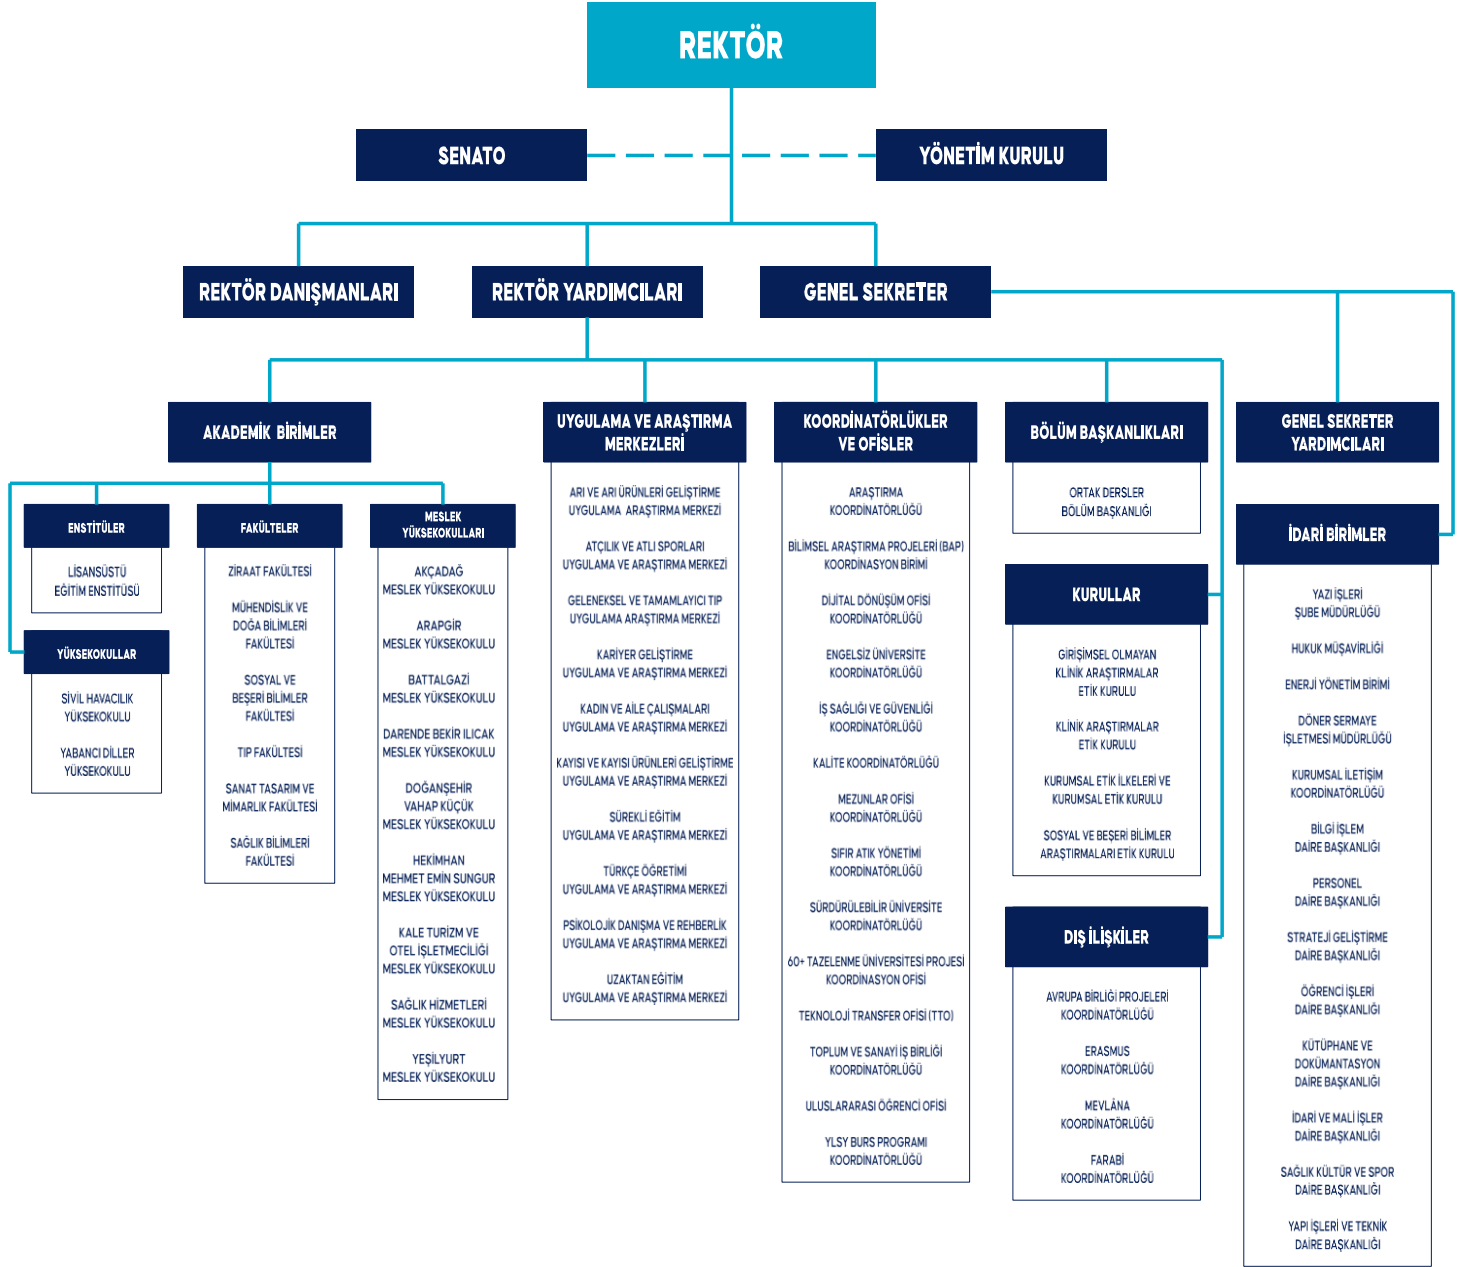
REKTÖR

SENATO

YÖNETİM KURULU

REKTÖR DANIŞMANLARI

REKTÖR YARDIMCILARI

GENEL SEKRETER

AKADEMİK BİRİMLER

ENSTİTÜLER

LİSANSÜSTÜ EĞİTİM ENSTİTÜSÜ

YÜKSEKOKULLAR

SİVİL HAVACILIK YÜKSEKOKULU

YABANCI DİLLER YÜKSEKOKULU

FAKÜLTELER

ZİRAAT FAKÜLTESİ

MÜHENDİSLİK VE DOĞA BİLİMLERİ FAKÜLTESİ

SOSYAL VE BEŞERİ BİLİMLER FAKÜLTESİ

TIP FAKÜLTESİ

SANAT TASARIM VE MİMARLIK FAKÜLTESİ

SAĞLIK BİLİMLERİ FAKÜLTESİ

MESLEK YÜKSEKOKULLARI

AKÇADAĞ MESLEK YÜKSEKOKULU

ARAPGİR MESLEK YÜKSEKOKULU

BATTALGAZİ MESLEK YÜKSEKOKULU

DARENDE BEKİR ILICAK MESLEK YÜKSEKOKULU

DOĞANŞEHİR VAHAP KÜÇÜK MESLEK YÜKSEKOKULU

HEKİMHAN MEHMET EMİN SUNGUR MESLEK YÜKSEKOKULU

KALE TURİZM VE OTEL İŞLETMECİLİĞİ MESLEK YÜKSEKOKULU

SAĞLIK HİZMETLERİ MESLEK YÜKSEKOKULU

YEŞİLYURT MESLEK YÜKSEKOKULU

UYGULAMA VE ARAŞTIRMA MERKEZLERİ

ARI VE ARI ÜRÜNLERİ GELİŞTİRME UYGULAMA ARAŞTIRMA MERKEZİ

ATÇILIK VE ATLI SPORLARI UYGULAMA VE ARAŞTIRMA MERKEZİ

GELENEKSEL VE TAMAMLAYICI TIP UYGULAMA ARAŞTIRMA MERKEZİ

KARİYER GELİŞTİRME UYGULAMA VE ARAŞTIRMA MERKEZİ

KADIN VE AİLE ÇALIŞMALARI UYGULAMA VE ARAŞTIRMA MERKEZİ

KAYISI VE KAYISI ÜRÜNLERİ GELİŞTİRME UYGULAMA VE ARAŞTIRMA MERKEZİ

SÜREKLİ EĞİTİM UYGULAMA VE ARAŞTIRMA MERKEZİ

TÜRKÇE ÖĞRETİMİ UYGULAMA VE ARAŞTIRMA MERKEZİ

PSİKOLOJİK DANIŞMA VE REHBERLİK UYGULAMA VE ARAŞTIRMA MERKEZİ

UZAKTAN EĞİTİM UYGULAMA VE ARAŞTIRMA MERKEZİ

KOORDİNATÖRLÜKLER VE OFİSLER

ARAŞTIRMA KOORDİNATÖRLÜĞÜ

BİLİMSEL ARAŞTIRMA PROJELERİ (BAP) KOORDİNASYON BİRİMİ

DİJİTAL DÖNÜŞÜM OFİSİ KOORDİNATÖRLÜĞÜ

ENGELSİZ ÜNİVERSİTE KOORDİNATÖRLÜĞÜ

İŞ SAĞLIĞI VE GÜVENLİĞİ KOORDİNATÖRLÜĞÜ

KALİTE KOORDİNATÖRLÜĞÜ

MEZUNLAR OFİSİ KOORDİNATÖRLÜĞÜ

SIFIR ATIK YÖNETİMİ KOORDİNATÖRLÜĞÜ

SÜRDÜRÜLEBİLİR ÜNİVERSİTE KOORDİNATÖRLÜĞÜ

60+ TAZELENME ÜNİVERSİTESİ PROJESİ KOORDİNASYON OFİSİ

TEKNOLOJİ TRANSFER OFİSİ (TTO)

TOPLUM VE SANAYİ İŞ BİRLİĞİ KOORDİNATÖRLÜĞÜ

ULUSLARARASI ÖĞRENCİ OFİSİ

YLSY BURS PROGRAMI KOORDİNATÖRLÜĞÜ

BÖLÜM BAŞKANLIKLARI

ORTAK DERSLER BÖLÜM BAŞKANLIĞI

KURULLAR

GİRİŞİMSEL OLMAYAN KLİNİK ARAŞTIRMALAR ETİK KURULU

KLİNİK ARAŞTIRMALAR ETİK KURULU

KURUMSAL ETİK İLKELERİ VE KURUMSAL ETİK KURULU

SOSYAL VE BEŞERİ BİLİMLER ARAŞTIRMALARI ETİK KURULU

DIŞ İLİŞKİLER

AVRUPA BİRLİĞİ PROJELERİ KOORDİNATÖRLÜĞÜ

ERASMUS KOORDİNATÖRLÜĞÜ

MEVLÂNA KOORDİNATÖRLÜĞÜ

FARABİ KOORDİNATÖRLÜĞÜ

GENEL SEKRETER YARDIMCILARI

İDARİ BİRİMLER

YAZI İŞLERİ ŞUBE MÜDÜRLÜĞÜ

HUKUK MÜŞAVİRLİĞİ

ENERJİ YÖNETİM BİRİMİ

DÖNER SERMAYE İŞLETMESİ MÜDÜRLÜĞÜ

KURUMSAL İLETİŞİM KOORDİNATÖRLÜĞÜ

BİLGİ İŞLEM DAİRE BAŞKANLIĞI

PERSONEL DAİRE BAŞKANLIĞI

STRATEJİ GELİŞTİRME DAİRE BAŞKANLIĞI

ÖĞRENCİ İŞLERİ DAİRE BAŞKANLIĞI

KÜTÜPHANE VE DOKÜMANTASYON DAİRE BAŞKANLIĞI

İDARİ VE MALİ İŞLER DAİRE BAŞKANLIĞI

SAĞLIK KÜLTÜR VE SPOR DAİRE BAŞKANLIĞI

YAPI İŞLERİ VE TEKNİK DAİRE BAŞKANLIĞI